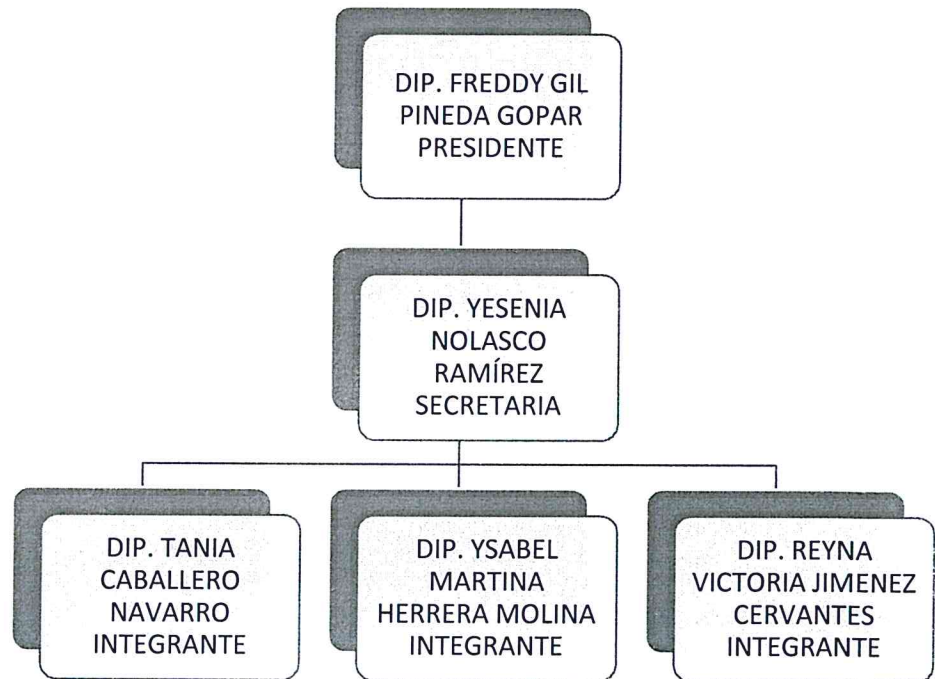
DIP. FREDDY GIL PINEDA GOPAR PRESIDENTE

DIP. YESENIA NOLASCO RAMÍREZ SECRETARIA

DIP. TANIA CABALLERO NAVARRO INTEGRANTE

DIP. YSABEL MARTINA HERRERA MOLINA INTEGRANTE

DIP. REYNA VICTORIA JIMENEZ CERVANTES INTEGRANTE